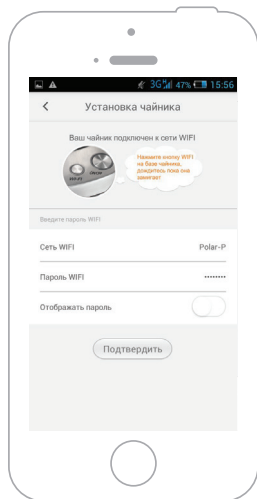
3G 47% 15:56

<

Установка чайника

Ваш чайник подключен к сети WIFI

Нажмите кнопку WIFI на базе чайника, дождитесь пока она замигает

Введите пароль WIFI

Сеть WIFI Polar-P

Пароль WIFI ••••••••

Отображать пароль

Подтвердить